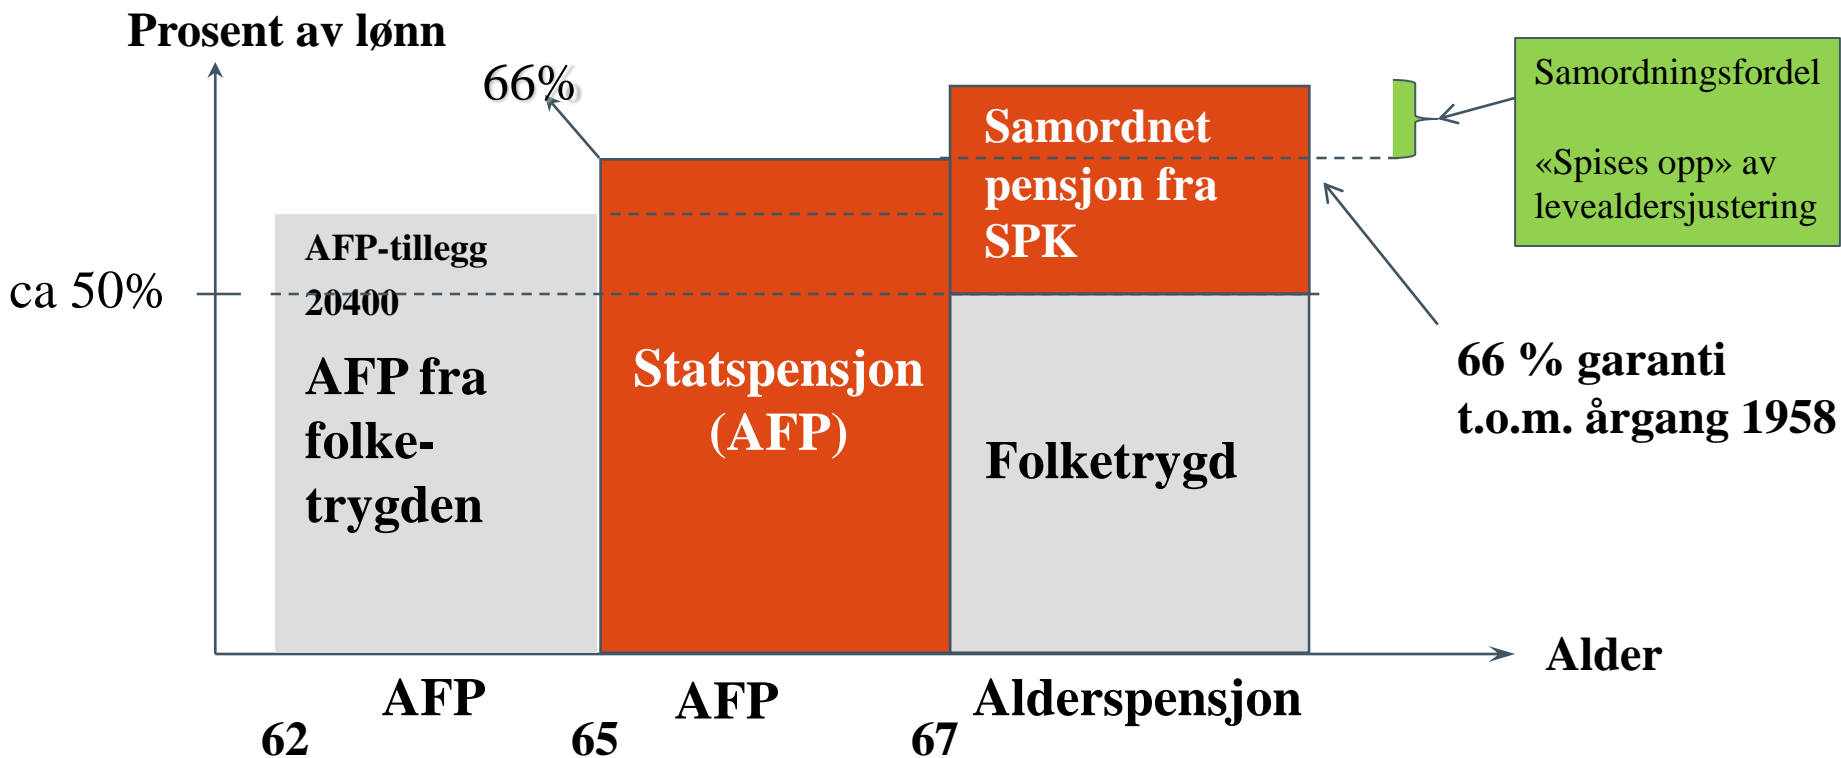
Prosent av lønn

66%

Samordningsfordel

«Spises opp» av levealdersjustering

Samordnet pensjon fra SPK

ca 50%

AFP-tillegg 20400

AFP fra folke-trygden

Statspensjon (AFP)

Folketrygd

66 % garanti t.o.m. årgang 1958

Alder

62

AFP

65

AFP

67

Alderspensjon